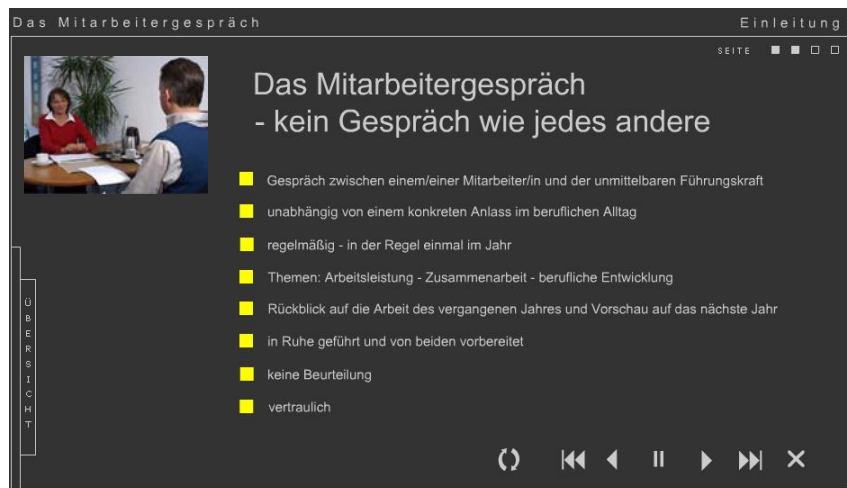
Das Mitarbeitergespräch

Einleitung

SEITE

Das Mitarbeitergespräch
- kein Gespräch wie jedes andere

Gespräch zwischen einem/einer Mitarbeiter/in und der unmittelbaren Führungskraft

unabhängig von einem konkreten Anlass im beruflichen Alltag

regelmäßig - in der Regel einmal im Jahr

Themen: Arbeitsleistung - Zusammenarbeit - berufliche Entwicklung

Rückblick auf die Arbeit des vergangenen Jahres und Vorschau auf das nächste Jahr

in Ruhe geführt und von beiden vorbereitet

keine Beurteilung

vertraulich

ÜBERSICHT